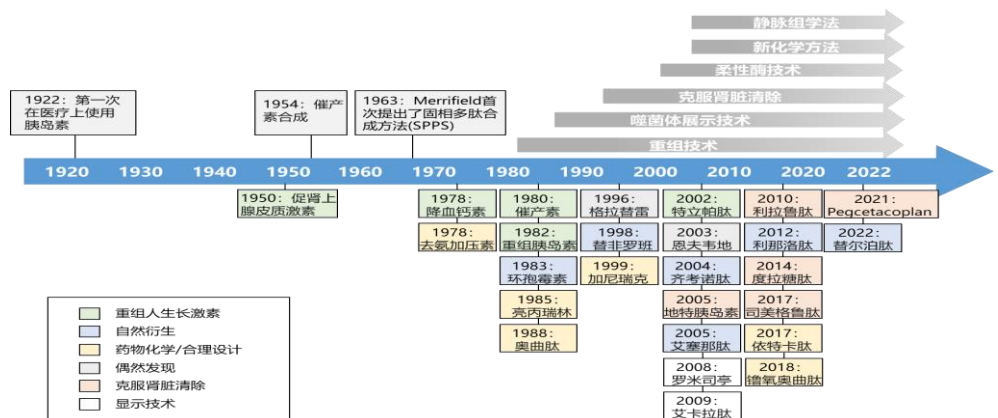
静脉组学法
新化学方法
柔性酶技术
克服肾脏清除
噬菌体展示技术
重组技术

1922：第一次在医疗上使用胰岛素

1954：催产素合成

1963：Merrifield首次提出了固相多肽合成方法(SPPS)

1920 1930 1940 1950 1960 1970 1980 1990 2000 2010 2020 2022

1950：促肾上腺皮质激素

1978：降血钙素
1978：去氨加压素

1980：催产素
1982：重组胰岛素
1983：环孢霉素
1985：亮丙瑞林
1988：奥曲肽

1996：格拉替雷
1998：替非罗班
1999：加尼瑞克

2002：特立帕肽
2003：恩夫韦地
2004：齐考诺肽
2005：地特胰岛素
2005：艾塞那肽
2008：罗米司亭
2009：艾卡拉肽

2010：利拉鲁肽
2012：利那洛肽
2014：度拉糖肽
2017：司美格鲁肽
2017：依特卡肽
2018：镥氧奥曲肽

2021：Pegcetacoplan
2022：替尔泊肽

重组人生长激素
自然衍生
药物化学/合理设计
偶然发现
克服肾脏清除
显示技术